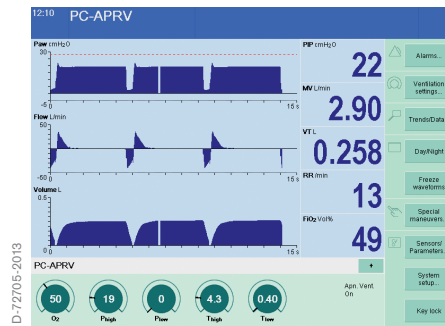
12:10 PC-APRV

Paw cmH₂O
30
-5 0 15 s

Flow L/min
60
-60 0 15 s

Volume L
0.5
0 0 15 s

PIP cmH₂O
22

MV L/min
2.90

VT L
0.258

RR /min
13

FiO₂ Vol%
49

Alarms...

Ventilation settings...

Trends/Data

Day/Night

Freeze waveforms

Special maneuvers...

Sensors/ Parameters

System setup...

Key lock

PC-APRV

50 O₂

19 $P_{high}$

0 $P_{low}$

4.3 $T_{high}$

0.40 $T_{low}$

Apn. Vent On

D-72705-2013